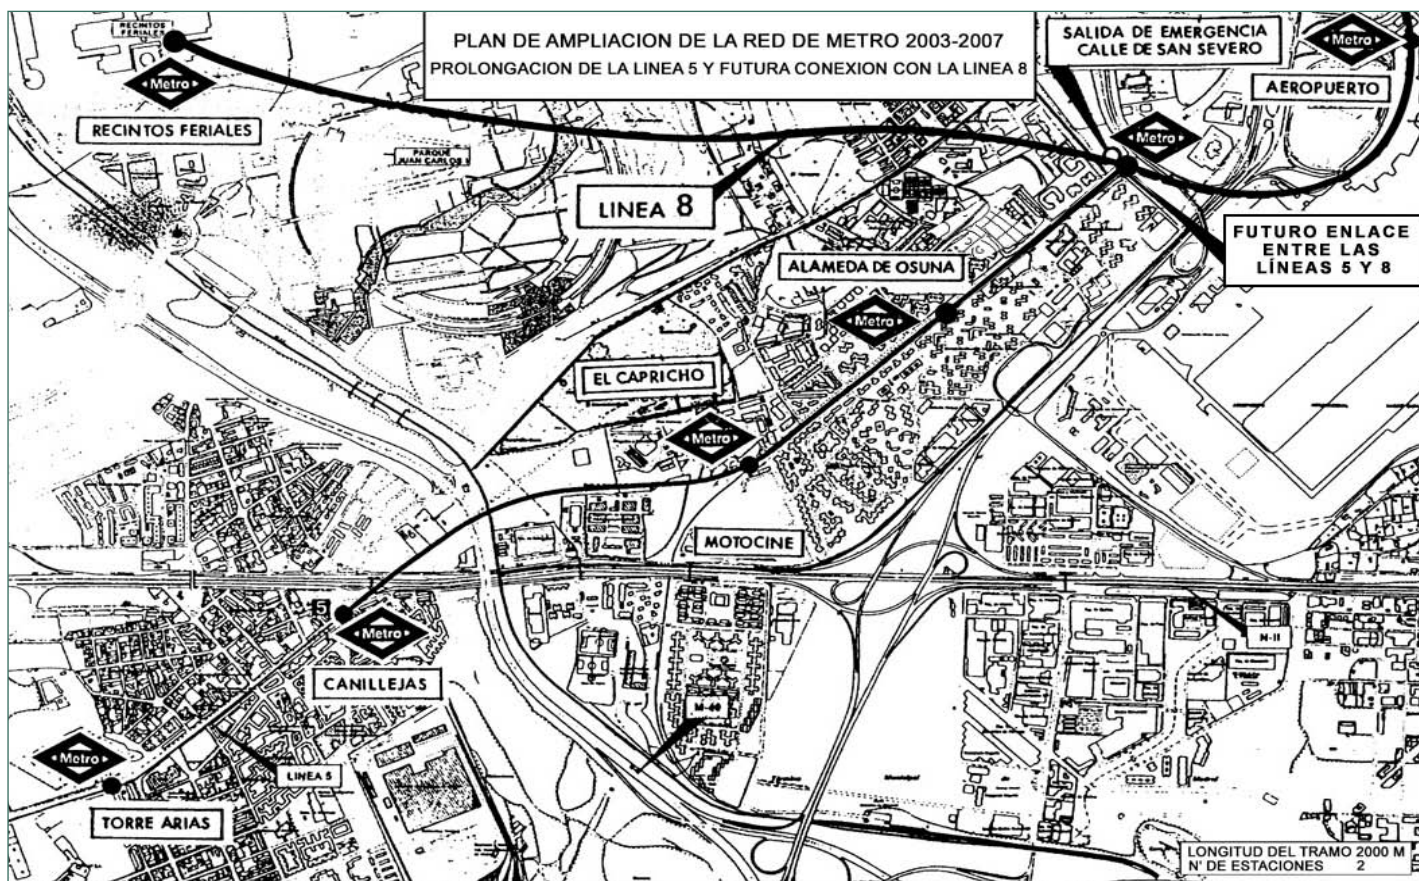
PLAN DE AMPLIACION DE LA RED DE METRO 2003-2007
PROLONGACION DE LA LINEA 5 Y FUTURA CONEXION CON LA LINEA 8

RECINTOS FERIALES

Metro

RECINTOS FERIALES

PARQUE JUAN CARLOS I

LINEA 8

SALIDA DE EMERGENCIA CALLE DE SAN SEVERO

Metro

AEROPUERTO

Metro

FUTURO ENLACE ENTRE LAS LÍNEAS 5 Y 8

ALAMEDA DE OSUNA

Metro

EL CAPRICHO

Metro

MOTOCINE

5

Metro

CANILLEJAS

M-40

M-11

Metro

LINEA 5

TORRE ARIAS

LONGITUD DEL TRAMO 2000 M
Nº DE ESTACIONES 2